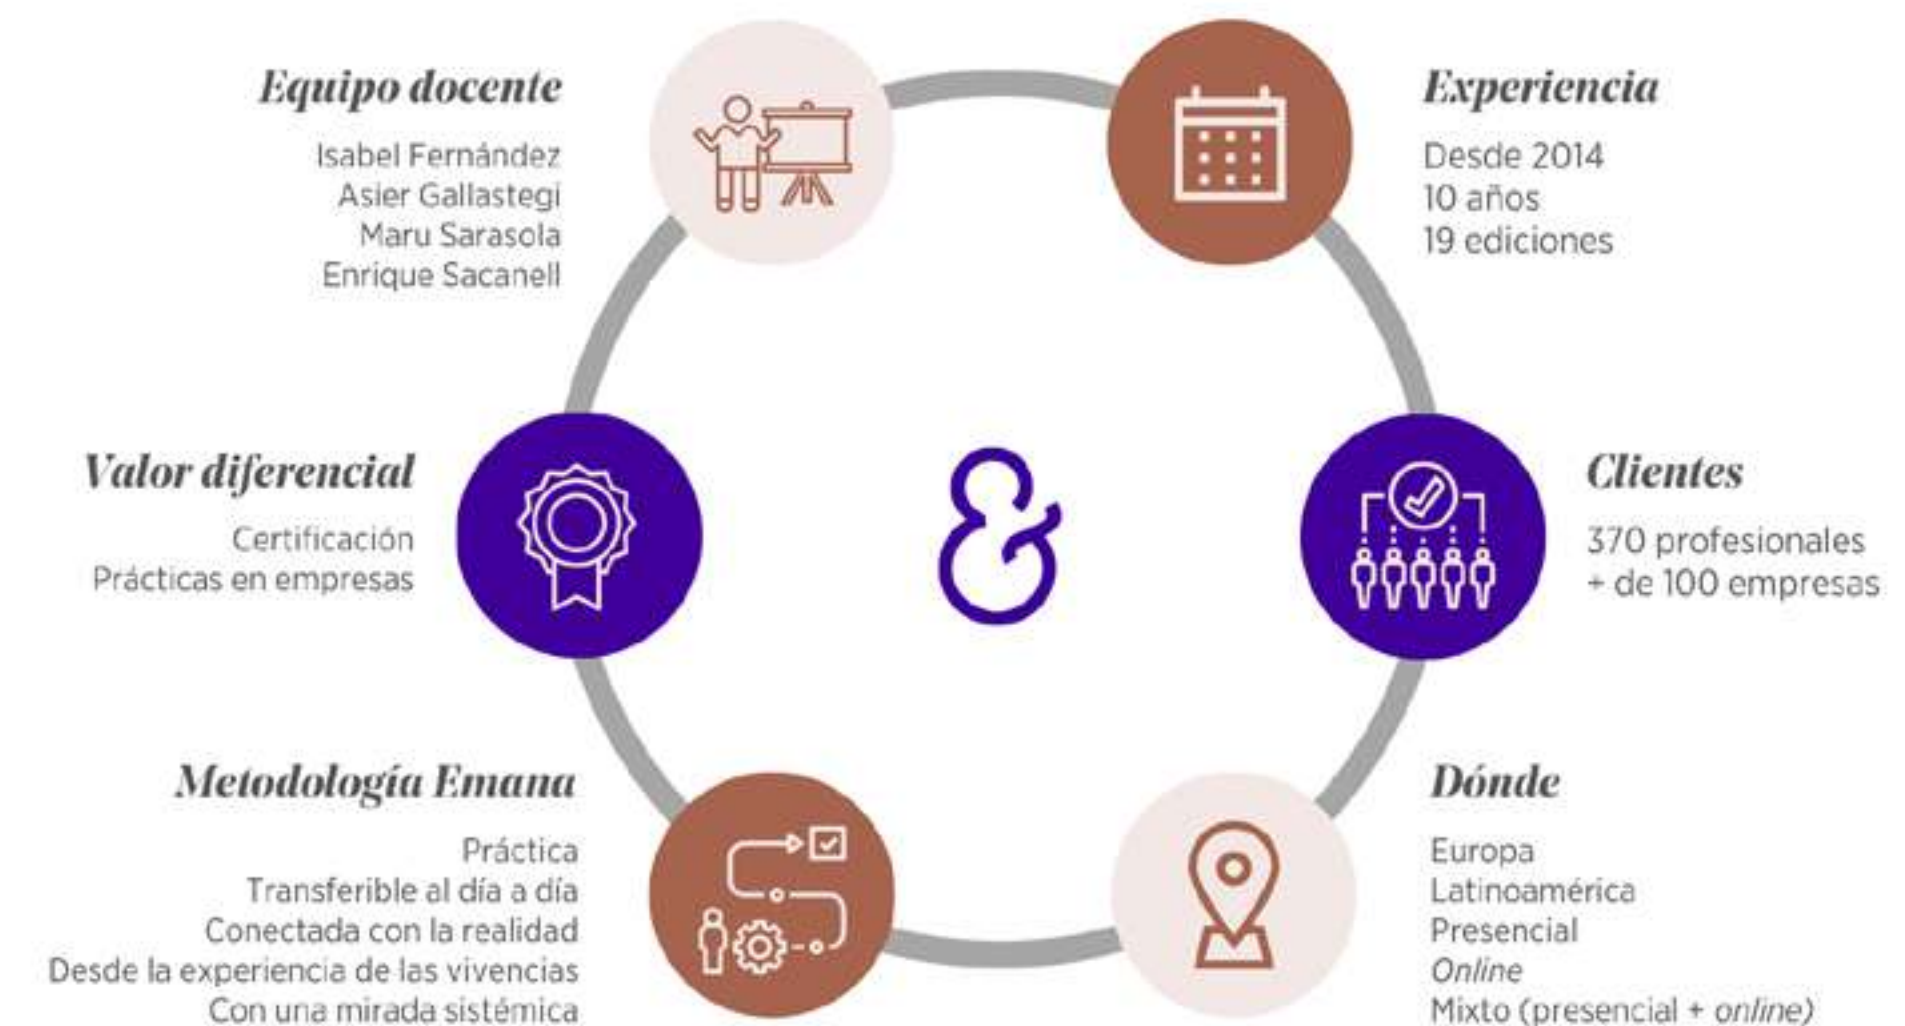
Equipo docente

Isabel Fernández
Asier Gallastegi
Maru Sarasola
Enrique Sacanell

Experiencia

Desde 2014
10 años
19 ediciones

Valor diferencial

Certificación
Prácticas en empresas

&

Clientes

370 profesionales
+ de 100 empresas

Metodología Emana

Práctica
Transferible al día a día
Conectada con la realidad
Desde la experiencia de las vivencias
Con una mirada sistémica

Dónde

Europa
Latinoamérica
Presencial
Online
Mixto (presencial + online)